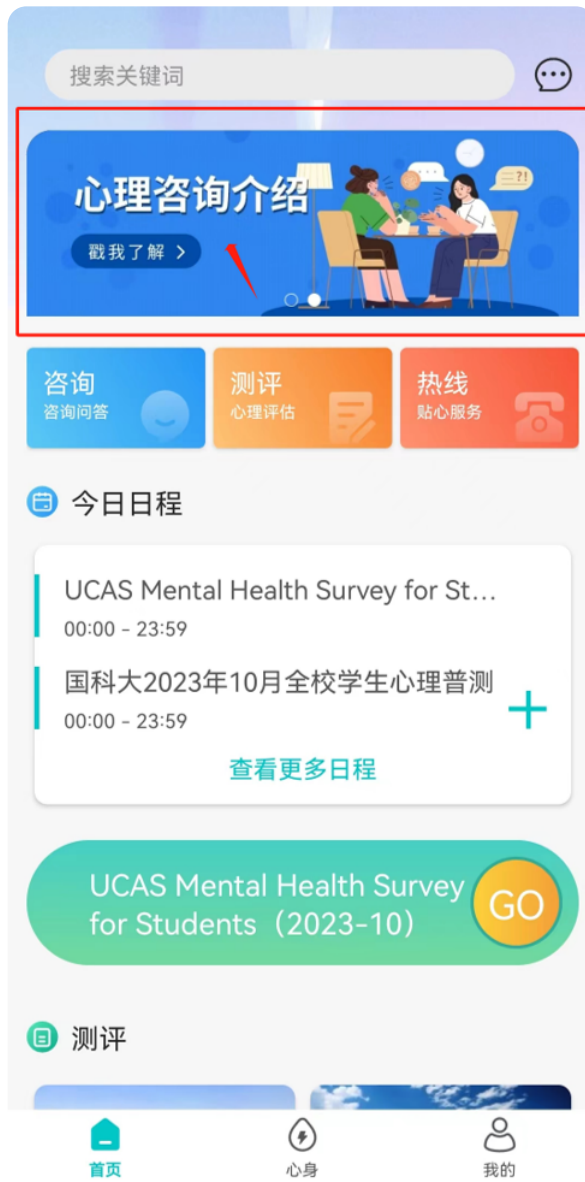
搜索关键词

心理咨询介绍
戳我了解 >

咨询
咨询问答

测评
心理评估

热线
贴心服务

今日日程

UCAS Mental Health Survey for St...
00:00 - 23:59

国科大2023年10月全校学生心理普测
00:00 - 23:59

+

查看更多日程

UCAS Mental Health Survey for Students（2023-10）

GO

测评

首页

心身

我的